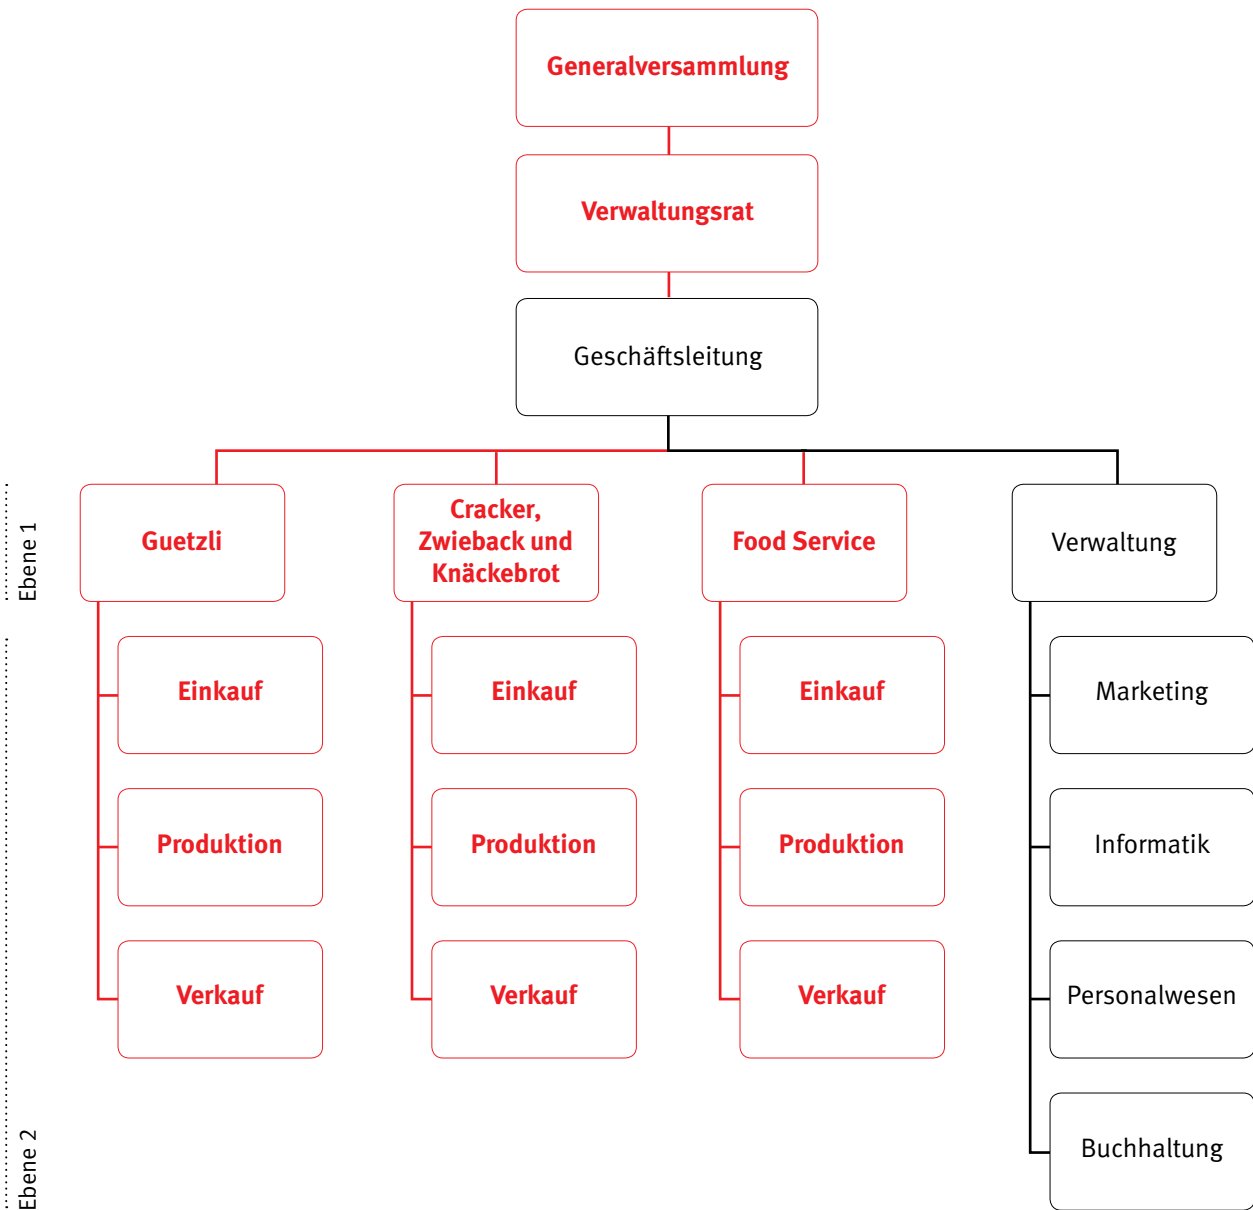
Generalversammlung

Verwaltungsrat

Geschäftsleitung

Ebene 1

Guetzli

Cracker, Zwieback und Knäckebrot

Food Service

Verwaltung

Einkauf

Produktion

Verkauf

Einkauf

Produktion

Verkauf

Einkauf

Produktion

Verkauf

Marketing

Informatik

Personalwesen

Buchhaltung

Ebene 2